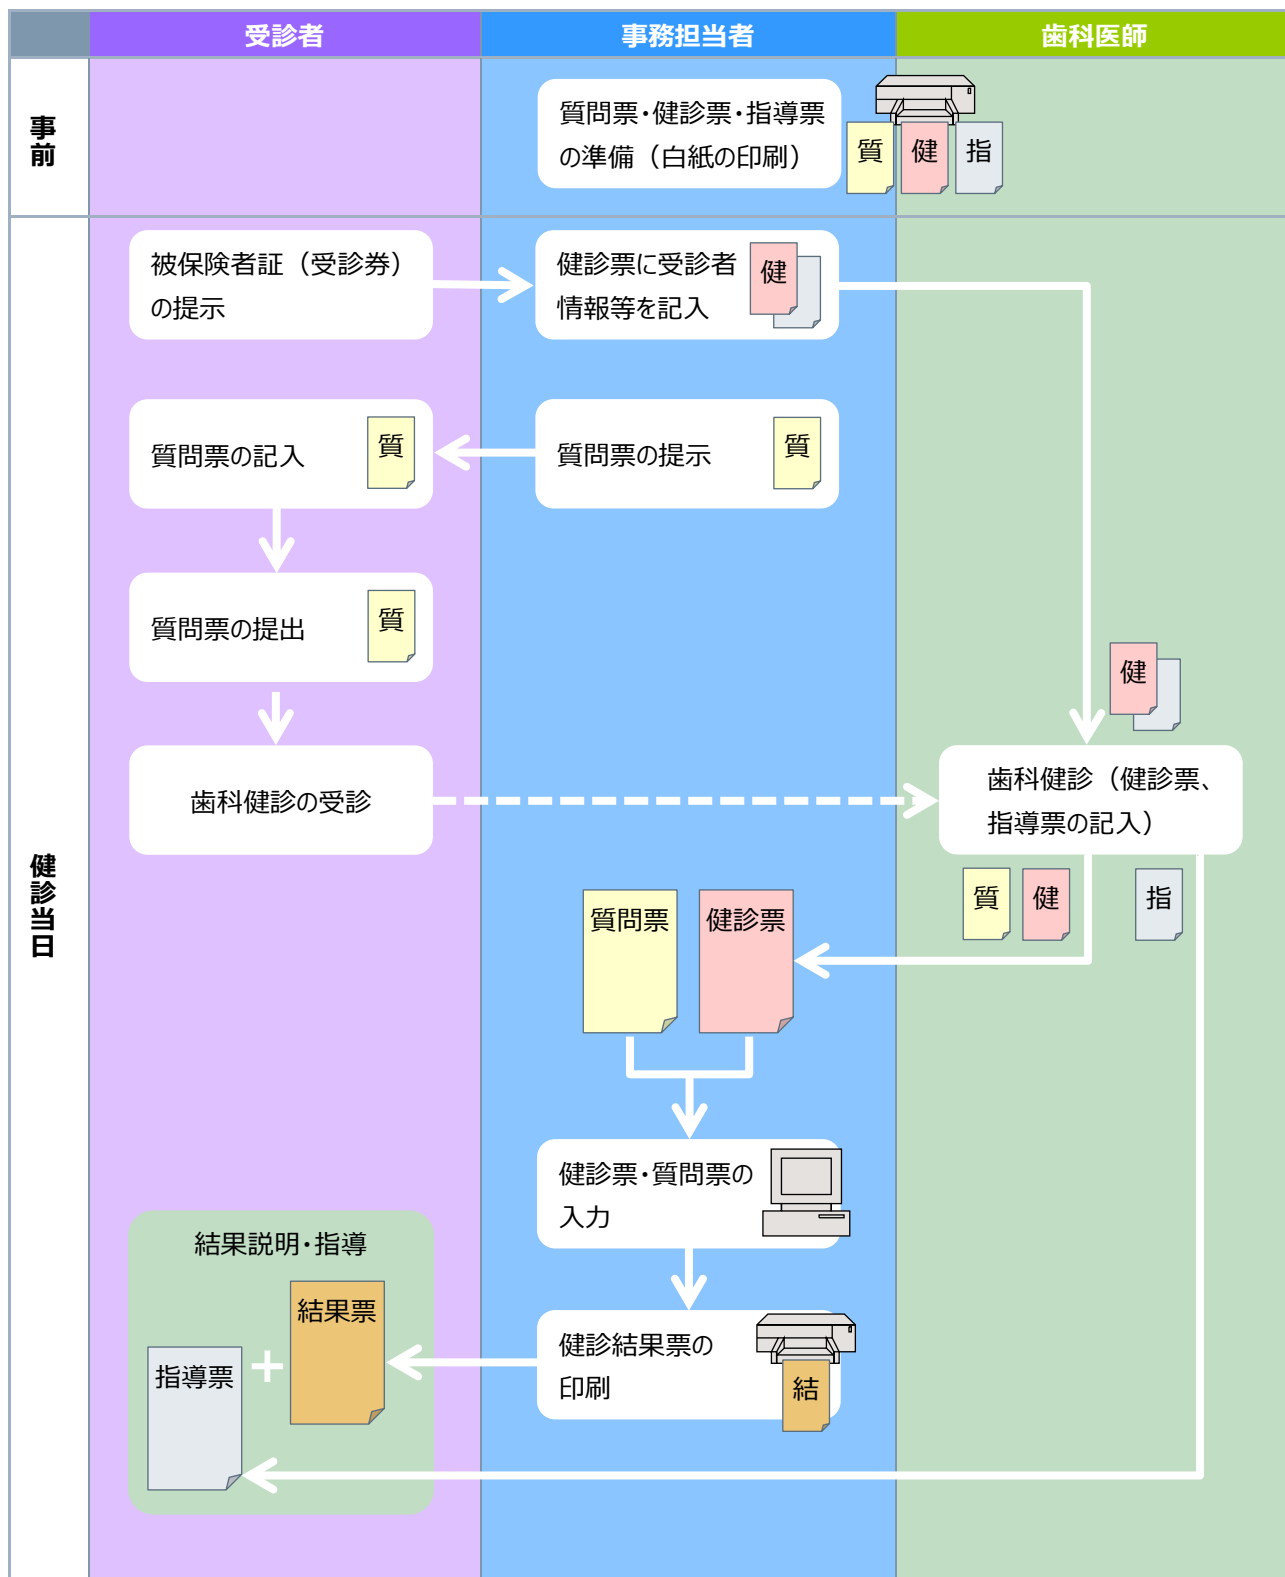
受診者

事務担当者

歯科医師

事前

質問票・健診票・指導票の準備（白紙の印刷）

質

健

指

健診当日

被保険者証（受診券）の提示

健診票に受診者情報等を記入

健

質問票の記入

質

質問票の提示

質

質問票の提出

質

健

歯科健診の受診

歯科健診（健診票、指導票の記入）

質

健

指

質問票

健診票

健診票・質問票の入力

結果説明・指導

結果票

指導票

+

健診結果票の印刷

結